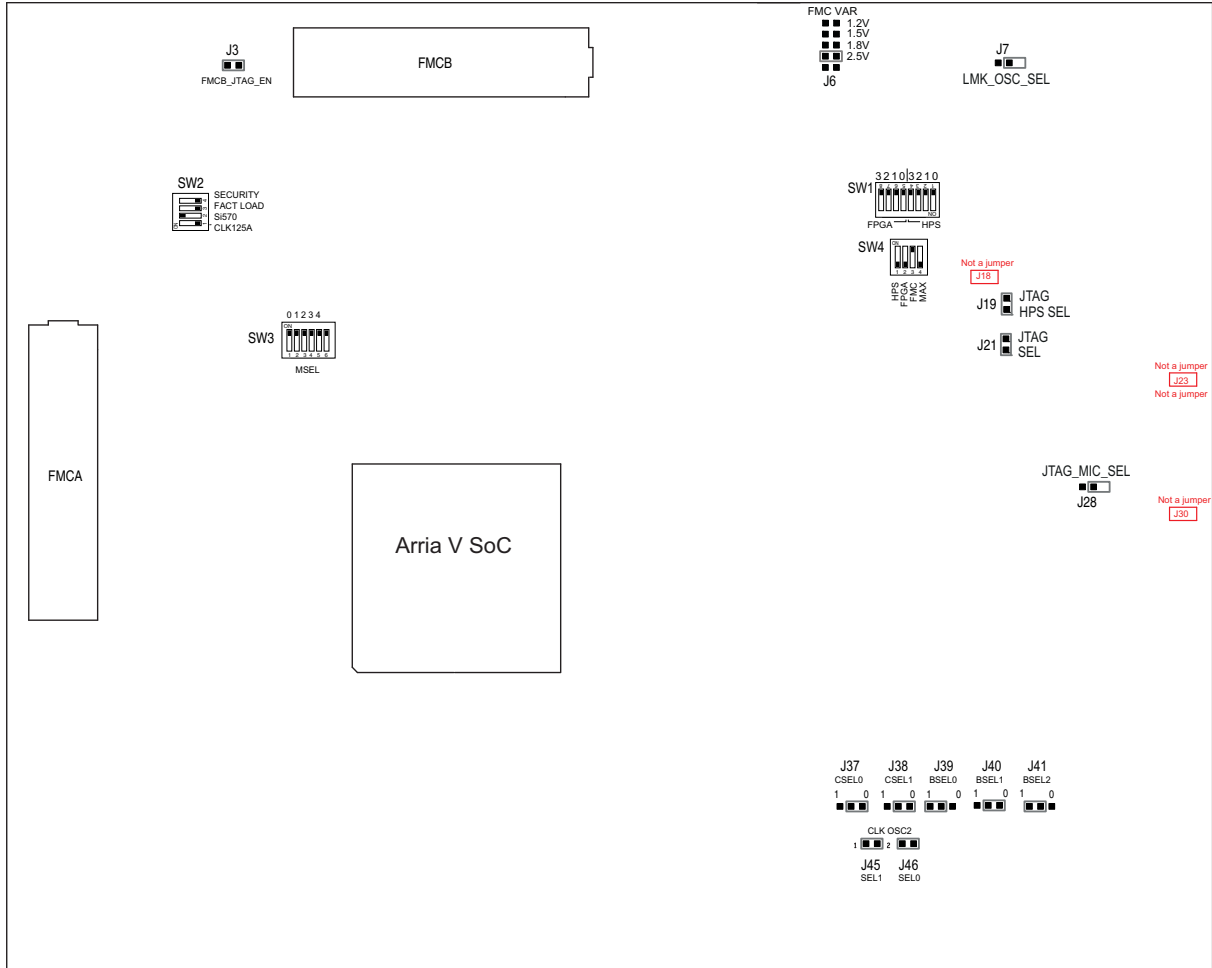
J3
FMCB_JTAG_EN

FMCB

FMC VAR
1.2V
1.5V
1.8V
2.5V
J6

J7
LMK_OSC_SEL

SW2
SECURITY
FACT LOAD
Si570
CLK125A

SW1
3 2 1 0 3 2 1 0
FPGA
HPS

SW4
HPS
FPGA
FMC
MAX

Not a jumper
J18

J19 JTAG HPS SEL

J21 JTAG SEL

Not a jumper
J23
Not a jumper

SW3
0 1 2 3 4
ON
1 2 3 4 5 6
MSEL

FMCA

Arria V SoC

JTAG_MIC_SEL
J28

Not a jumper
J30

J37
CSEL0
1 0

J38
CSEL1
1 0

J39
BSEL0
1 0

J40
BSEL1
1 0

J41
BSEL2
1 0

CLK OSC2
1 2

J45
SEL1

J46
SEL0